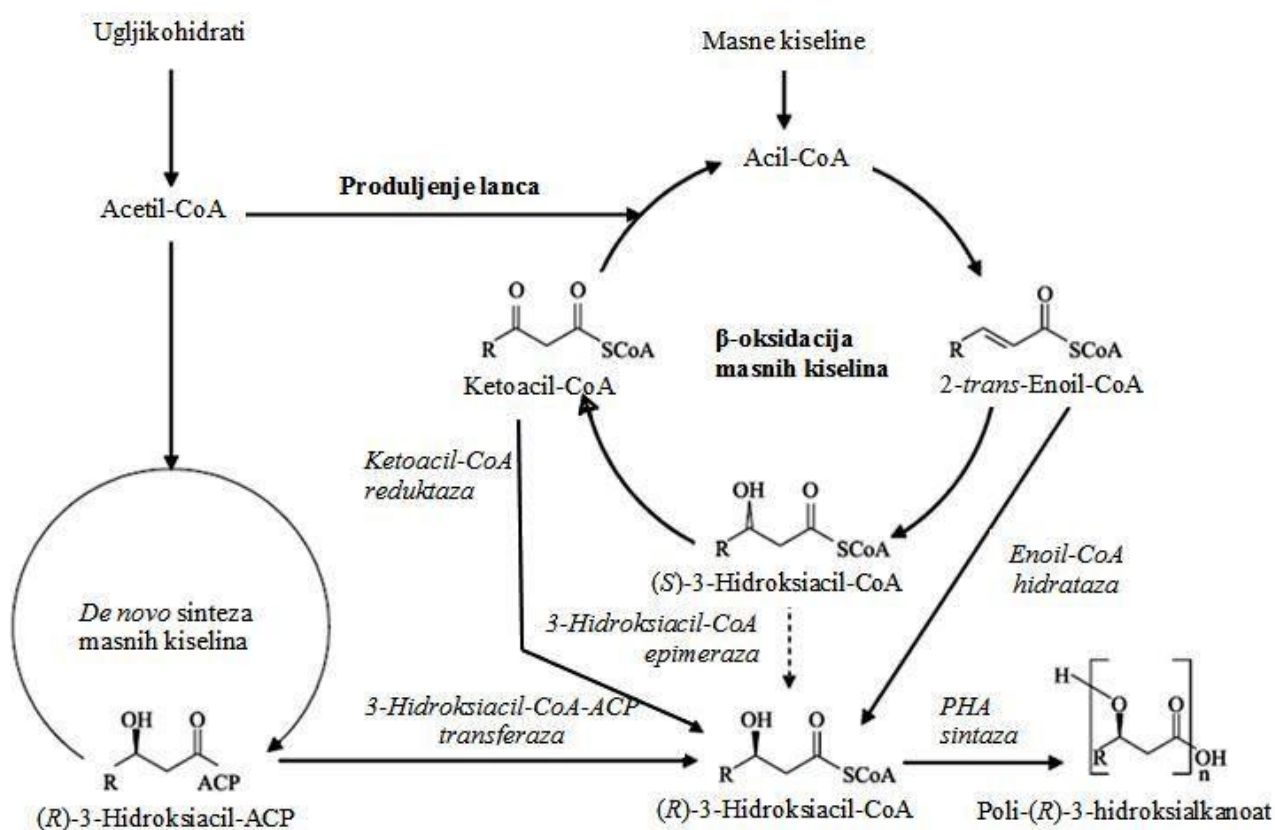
Ugljikohidrati

Masne kiseline

Acil-CoA

Acetil-CoA

Produljenje lanca

O O
R SCoA
Ketoacil-CoA

β-oksidacija masnih kiselina

O
R SCoA
2-*trans*-Enoil-CoA

*Ketoacil-CoA reduktaza*

OH O
R SCoA
(*S*)-3-Hidroksiacil-CoA

*Enoil-CoA hidrataza*

*De novo* sinteza masnih kiselina

*3-Hidroksiacil-CoA epimeraza*

OH O
R ACP
(*R*)-3-Hidroksiacil-ACP

*3-Hidroksiacil-CoA-ACP transferaza*

OH O
R SCoA
(*R*)-3-Hidroksiacil-CoA

*PHA sintaza*

H O R O OH n
Poli-(*R*)-3-hidroksialkanoat